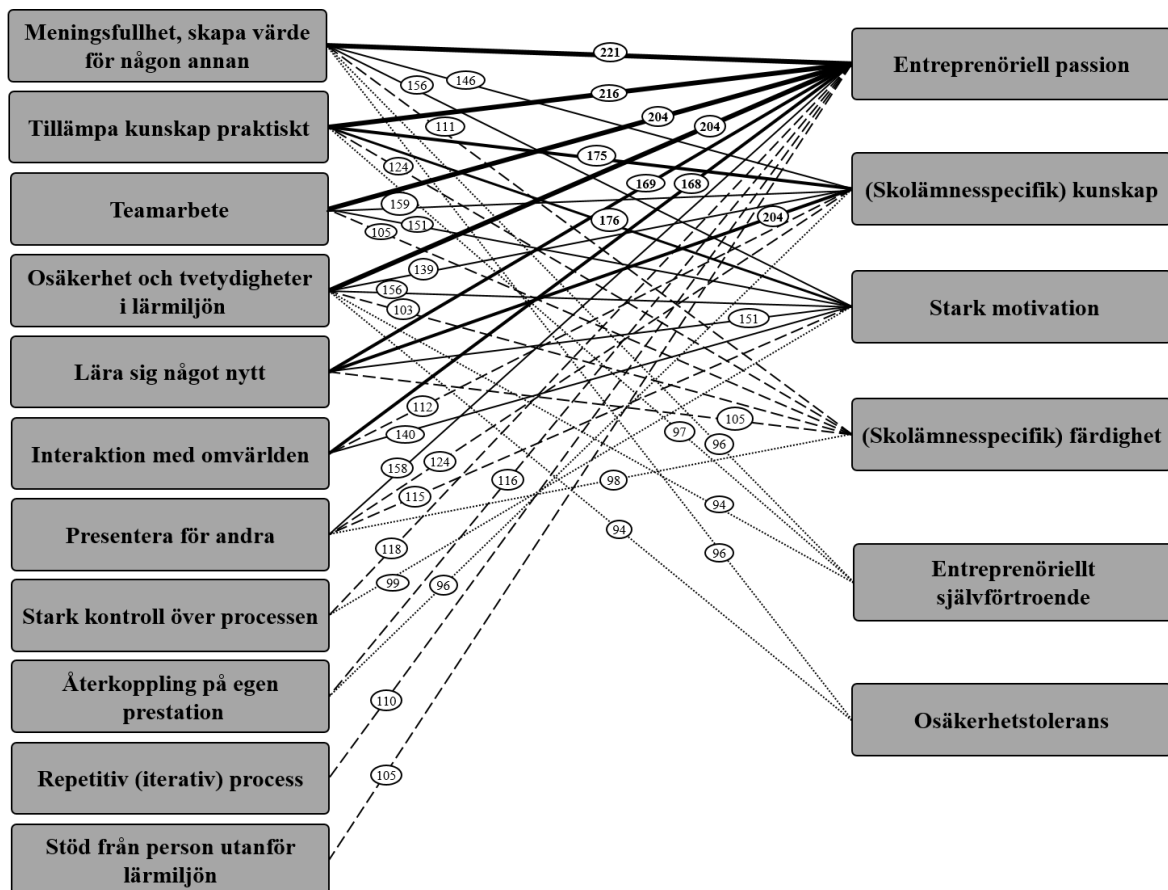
Meningsfullhet, skapa värde för någon annan

Tillämpa kunskap praktiskt

Teamarbete

Osäkerhet och tvetydigheter i lärmiljön

Lära sig något nytt

Interaktion med omvärlden

Presentera för andra

Stark kontroll över processen

Återkoppling på egen prestation

Repetitiv (iterativ) process

Stöd från person utanför lärmiljön

Entreprenöriell passion

(Skolämnesspecifik) kunskap

Stark motivation

(Skolämnesspecifik) färdighet

Entreprenöriellt självförtroende

Osäkerhetstolerans

221
216
204
204
156
146
111
175
124
169
168
176
159
151
105
204
139
156
103
151
112
140
105
97
96
158
124
115
116
98
94
94
118
99
96
96
110
105